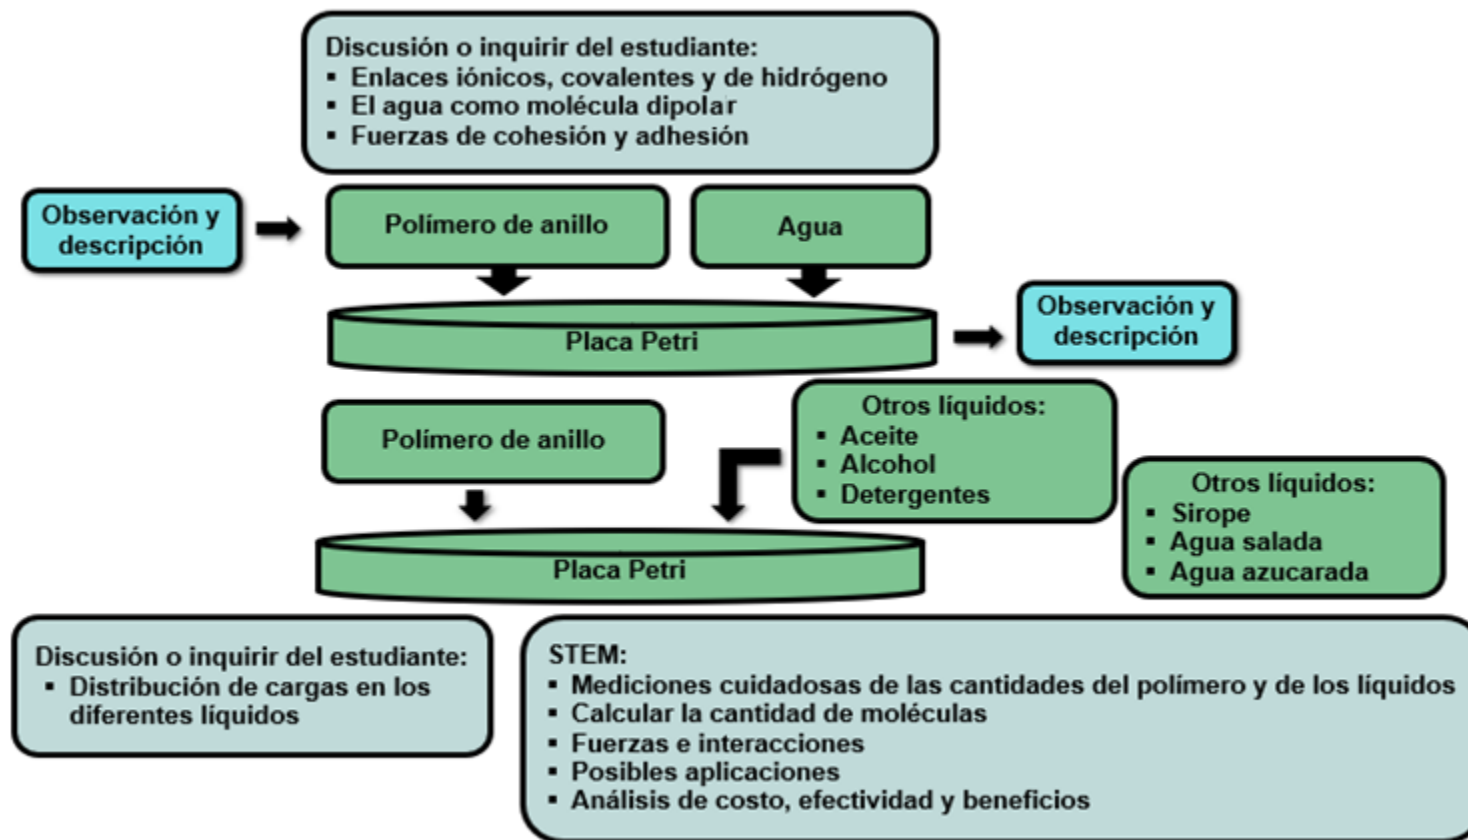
Discusión o inquirir del estudiante:
- Enlaces iónicos, covalentes y de hidrógeno
- El agua como molécula dipolar
- Fuerzas de cohesión y adhesión

Observación y descripción

Polímero de anillo

Agua

Placa Petri

Observación y descripción

Polímero de anillo

Otros líquidos:
- Aceite
- Alcohol
- Detergentes

Otros líquidos:
- Sirope
- Agua salada
- Agua azucarada

Placa Petri

Discusión o inquirir del estudiante:
- Distribución de cargas en los diferentes líquidos

STEM:
- Mediciones cuidadosas de las cantidades del polímero y de los líquidos
- Calcular la cantidad de moléculas
- Fuerzas e interacciones
- Posibles aplicaciones
- Análisis de costo, efectividad y beneficios